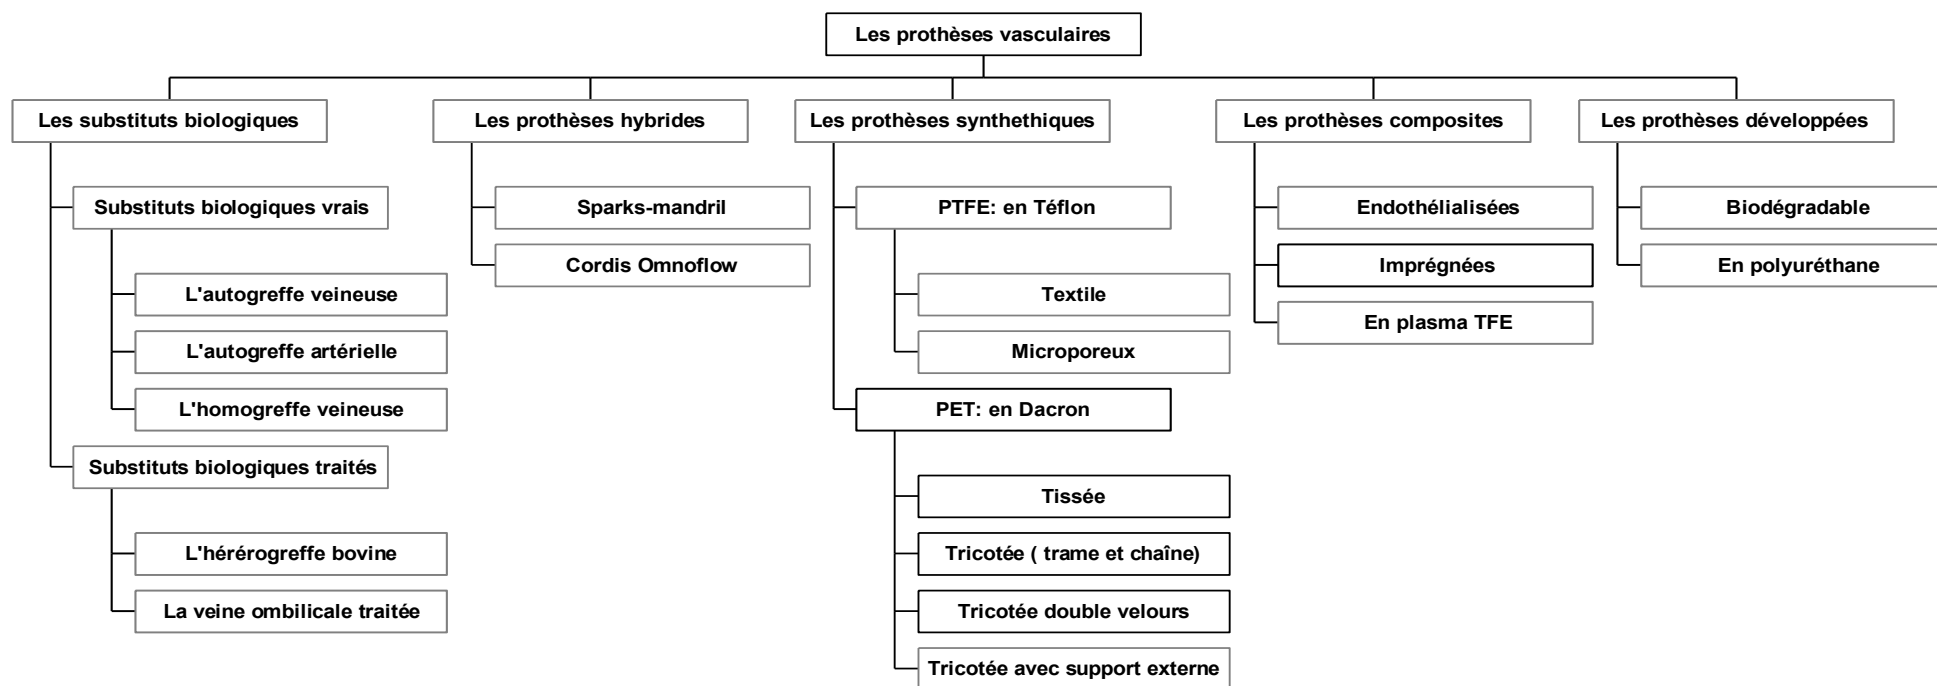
Les prothèses vasculaires

Les substituts biologiques

Substituts biologiques vrais

L'autogreffe veineuse

L'autogreffe artérielle

L'homogreffe veineuse

Substituts biologiques traités

L'hérérogreffe bovine

La veine ombilicale traitée

Les prothèses hybrides

Sparks-mandril

Cordis Omnoflow

Les prothèses synthethiques

PTFE: en Téflon

Textile

Microporeux

PET: en Dacron

Tissée

Tricotée ( trame et chaîne)

Tricotée double velours

Tricotée avec support externe

Les prothèses composites

Endothélialisées

Imprégnées

En plasma TFE

Les prothèses développées

Biodégradable

En polyuréthane